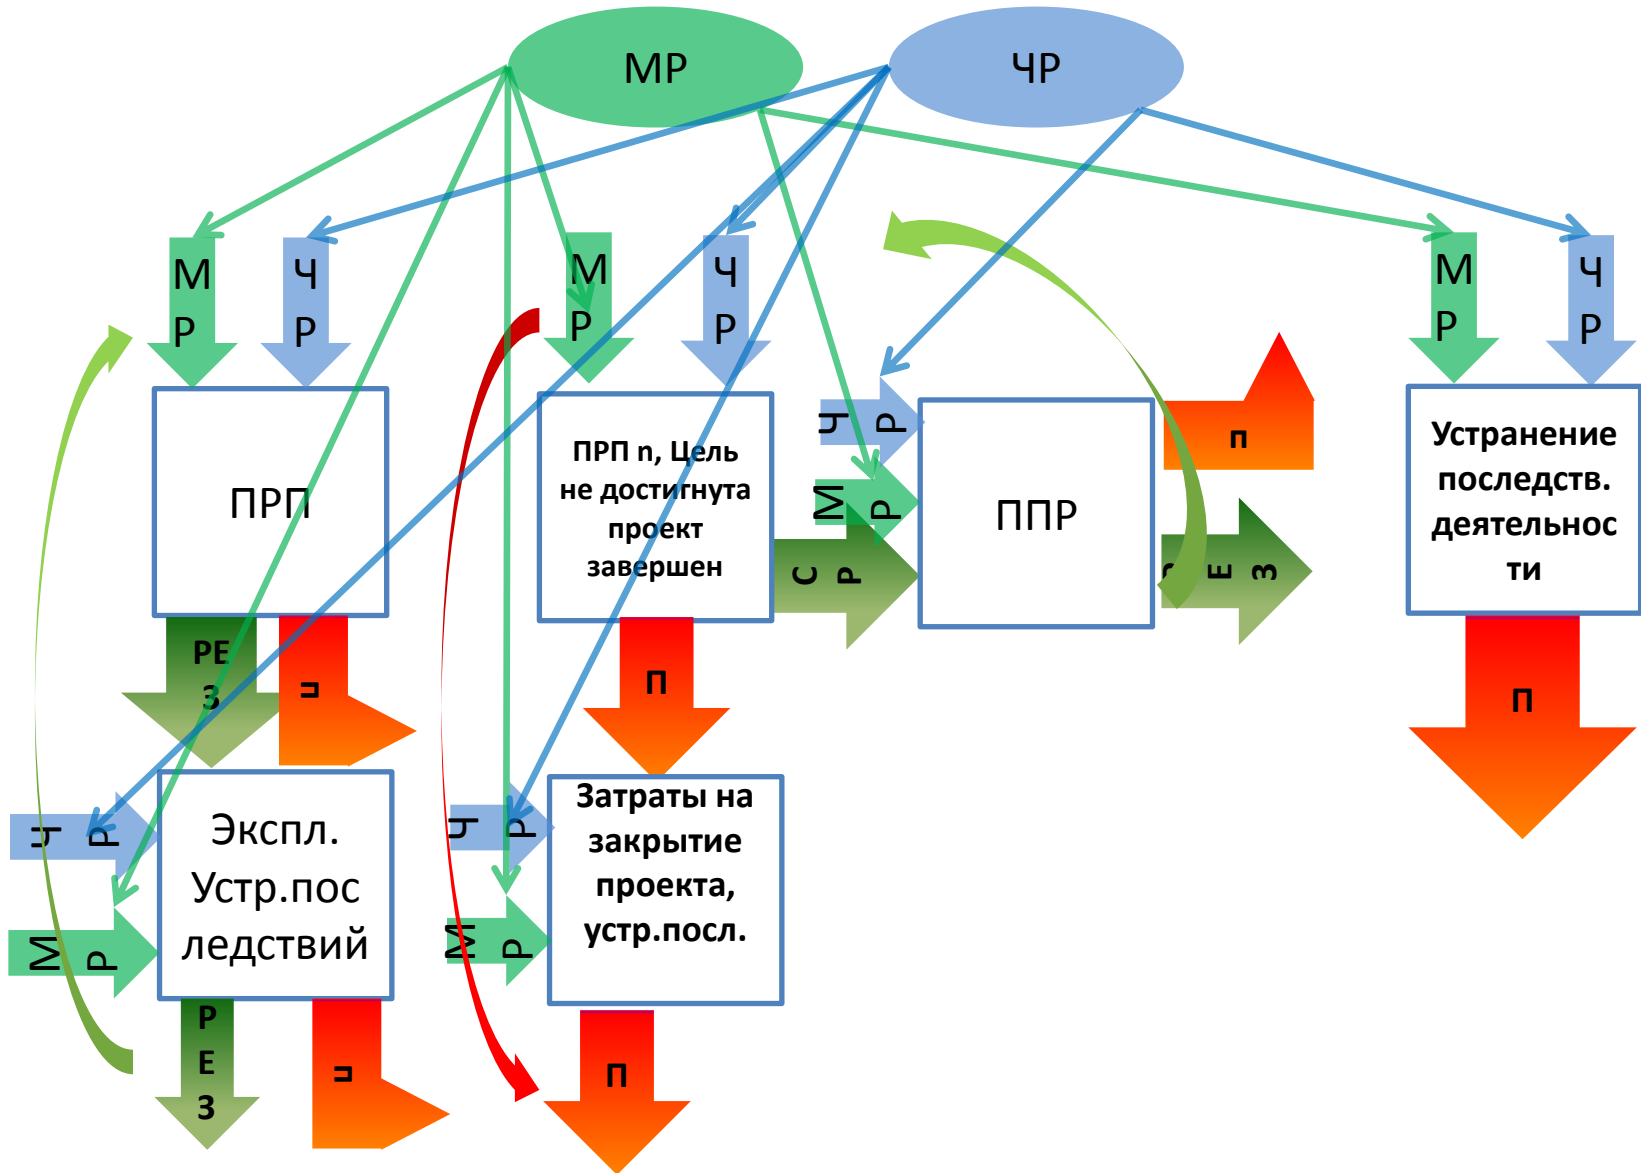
МР

ЧР

М
Р

Ч
Р

М
Р

Ч
Р

М
Р

Ч
Р

ПРП

ПРП n, Цель не достигнута проект завершен

Ч
Р

М
Р

ППР

п

Устранение последств. деятельности

РЕ
З

п

С
Р

Е
З

п

п

Ч
Р

М
Р

Экспл. Устр.последствий

Ч
Р

М
Р

Затраты на закрытие проекта, устр.посл.

Р
Е
З

п

п